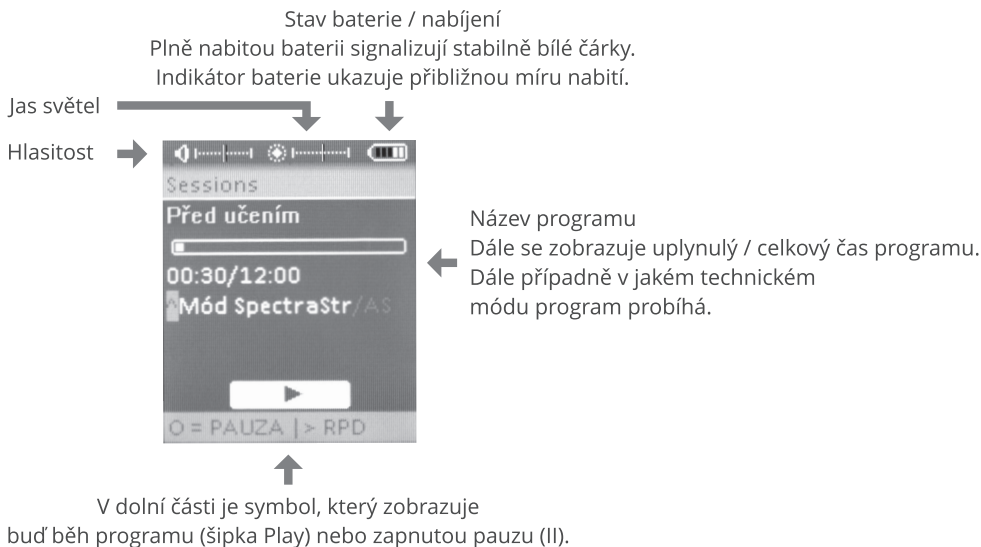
Stav baterie / nabíjení
Plně nabitou baterii signalizují stabilně bílé čárky.
Indikátor baterie ukazuje přibližnou míru nabití.

Jas světel

Hlasitost

Sessions
Před učením
00:30/12:00
AMód SpectraStr/AS
O = PAUZA | > RPD

Název programu
Dále se zobrazuje uplynulý / celkový čas programu.
Dále případně v jakém technickém
módu program probíhá.

V dolní části je symbol, který zobrazuje
buď běh programu (šipka Play) nebo zapnutou pauzu (II).